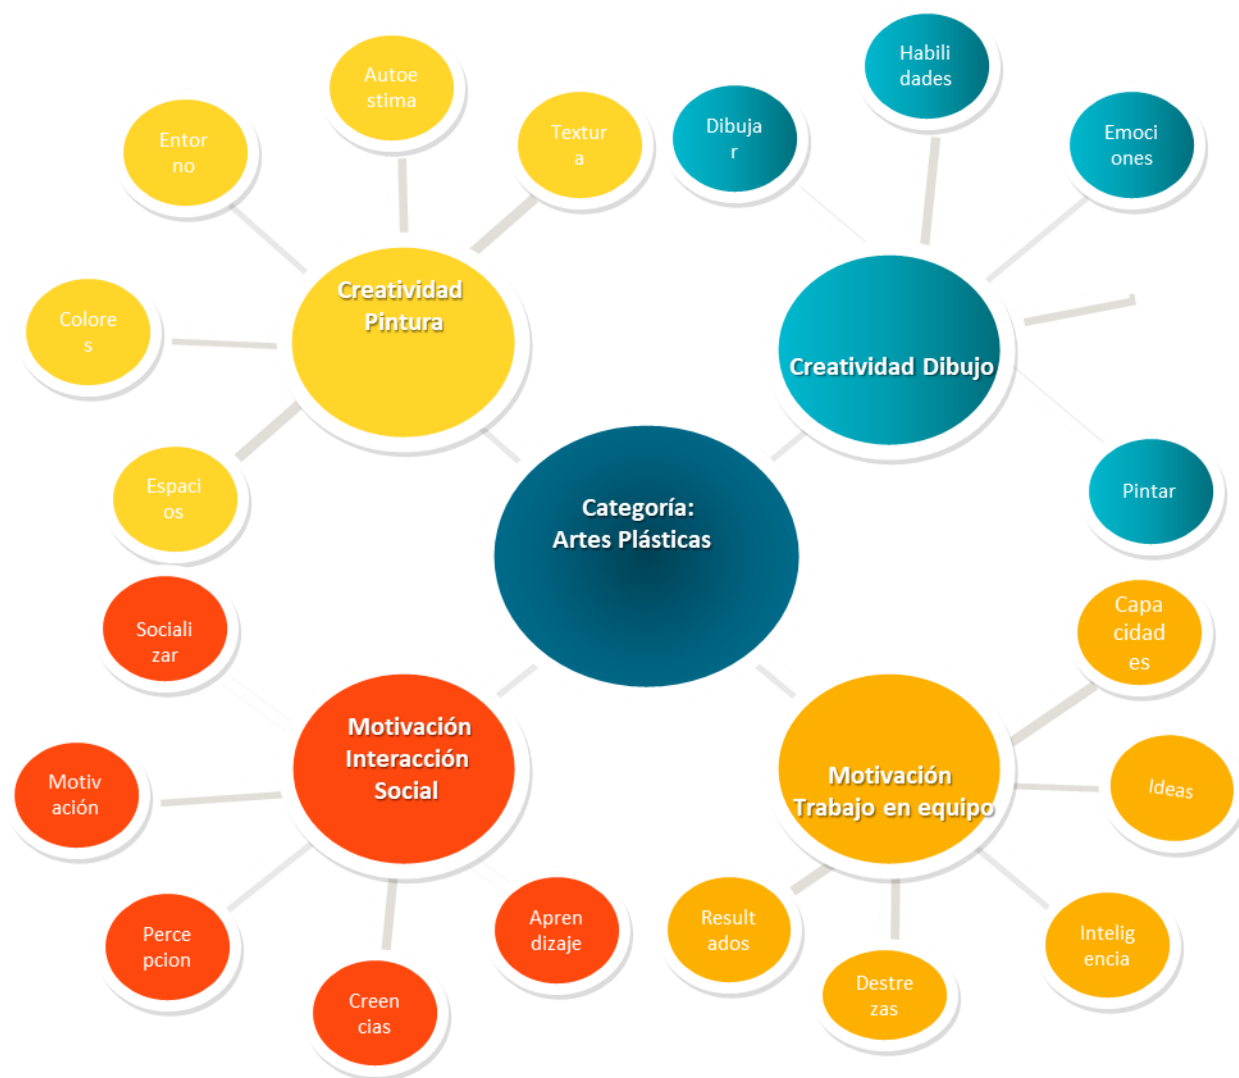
Categoría: Artes Plásticas

Creatividad Pintura

Entorno

Autoestima

Textura

Colores

Espacios

Creatividad Dibujo

Dibujar

Habilidades

Emociones

Pintar

Motivación Interacción Social

Socializar

Motivación

Percepcion

Creencias

Aprendizaje

Motivación Trabajo en equipo

Capacidades

Ideas

Inteligencia

Destrezas

Resultados